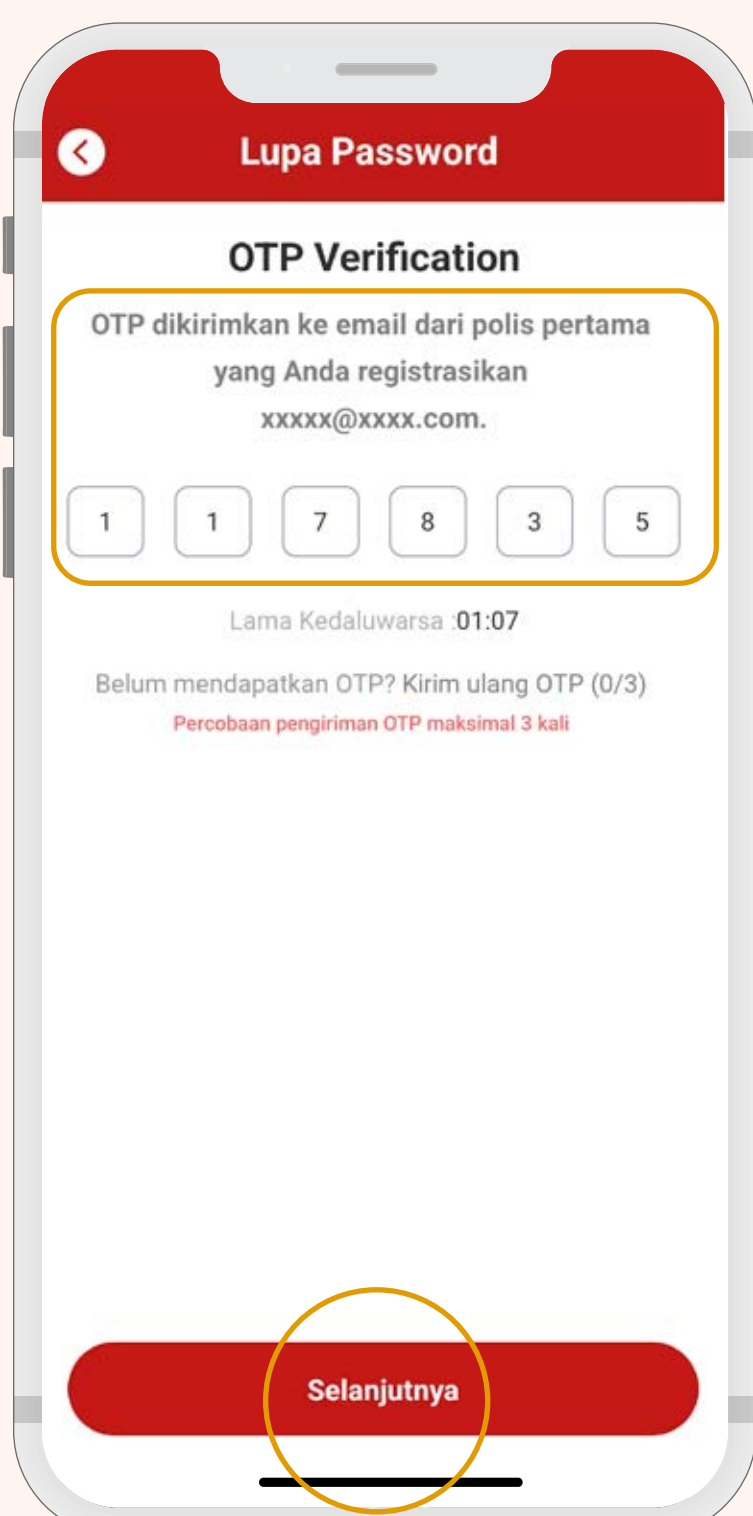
Lupa Password

OTP Verification

OTP dikirimkan ke email dari polis pertama yang Anda registrasikan xxxxx@xxxx.com.

| 1 | 1 | 7 | 8 | 3 | 5 |
|---|---|---|---|---|---|

Lama Kedaluwarsa :01:07

Belum mendapatkan OTP? Kirim ulang OTP (0/3)

Percobaan pengiriman OTP maksimal 3 kali

Selanjutnya